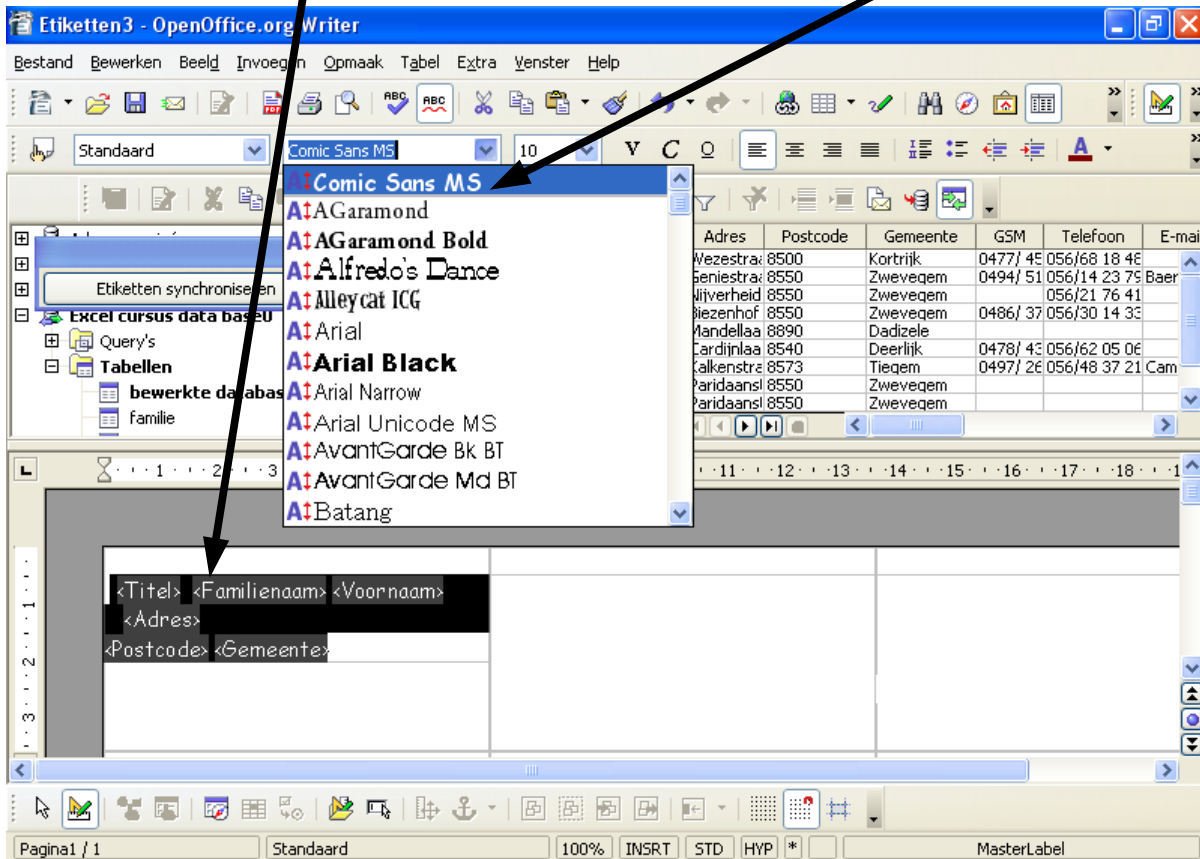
Etiketten3 - OpenOffice.org Writer

Bestand Bewerken Beeld Invoegen Opmaak Tabel Extra Venster Help

Standaard | Comic Sans MS | 10 | V C O

Comic Sans MS
AGaramond
AGaramond Bold
Alfredo's Dance
Alleycat ICG
Arial
Arial Black
Arial Narrow
Arial Unicode MS
AvantGarde Bk BT
AvantGarde Md BT
Batang

Etiketten synchroniseren

Excel cursus data base0
Query's
Tabellen
bewerkte databas
familie

| Adres | Postcode | Gemeente | GSM | Telefoon | E-mai |
|---|---|---|---|---|---|
| Wezestraa | 8500 | Kortrijk | 0477/ 45 | 056/68 18 48 | |
| Geniestraa | 8550 | Zwevegem | 0494/ 51 | 056/14 23 79 | Baer |
| Nijverheid | 8550 | Zwevegem | | 056/21 76 41 | |
| Biezenhof | 8550 | Zwevegem | 0486/ 37 | 056/30 14 33 | |
| Mandellaa | 8890 | Dadizele | | | |
| Cardijnlaa | 8540 | Deerlijk | 0478/ 43 | 056/62 05 06 | |
| Kalkenstra | 8573 | Tiegem | 0497/ 26 | 056/48 37 21 | Cam |
| Paridaansl | 8550 | Zwevegem | | | |
| Paridaansl | 8550 | Zwevegem | | | |

1 2 3 11 12 13 14 15 16 17 18

<Titel> <Familienaam> <Voornaam>
<Adres>
<Postcode> <Gemeente>

Pagina1 / 1 | Standaard | 100% | INSRT | STD | HYP | * | MasterLabel